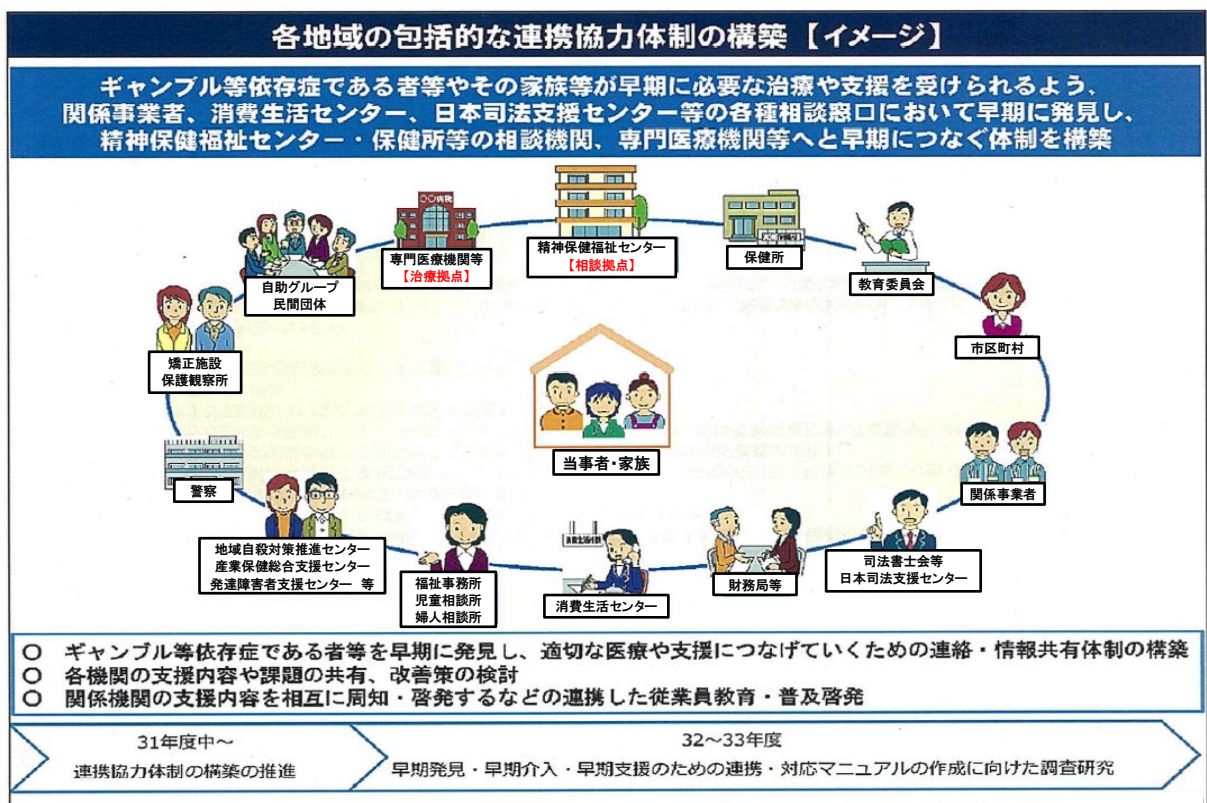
各地域の包括的な連携協力体制の構築【イメージ】

ギャンブル等依存症である者等やその家族等が早期に必要な治療や支援を受けられるよう、関係事業者、消費生活センター、日本司法支援センター等の各種相談窓口において早期に発見し、精神保健福祉センター・保健所等の相談機関、専門医療機関等へと早期につなぐ体制を構築

専門医療機関等
【治療拠点】

精神保健福祉センター
【相談拠点】

保健所

教育委員会

自助グループ
民間団体

市区町村

矯正施設
保護観察所

当事者・家族

警察

関係事業者

地域自殺対策推進センター
産業保健総合支援センター
発達障害者支援センター　等

福祉事務所
児童相談所
婦人相談所

消費生活センター

財務局等

司法書士会等
日本司法支援センター

○　ギャンブル等依存症である者等を早期に発見し、適切な医療や支援につなげていくための連絡・情報共有体制の構築
○　各機関の支援内容や課題の共有、改善策の検討
○　関係機関の支援内容を相互に周知・啓発するなどの連携した従業員教育・普及啓発

31年度中～
連携協力体制の構築の推進

32～33年度
早期発見・早期介入・早期支援のための連携・対応マニュアルの作成に向けた調査研究